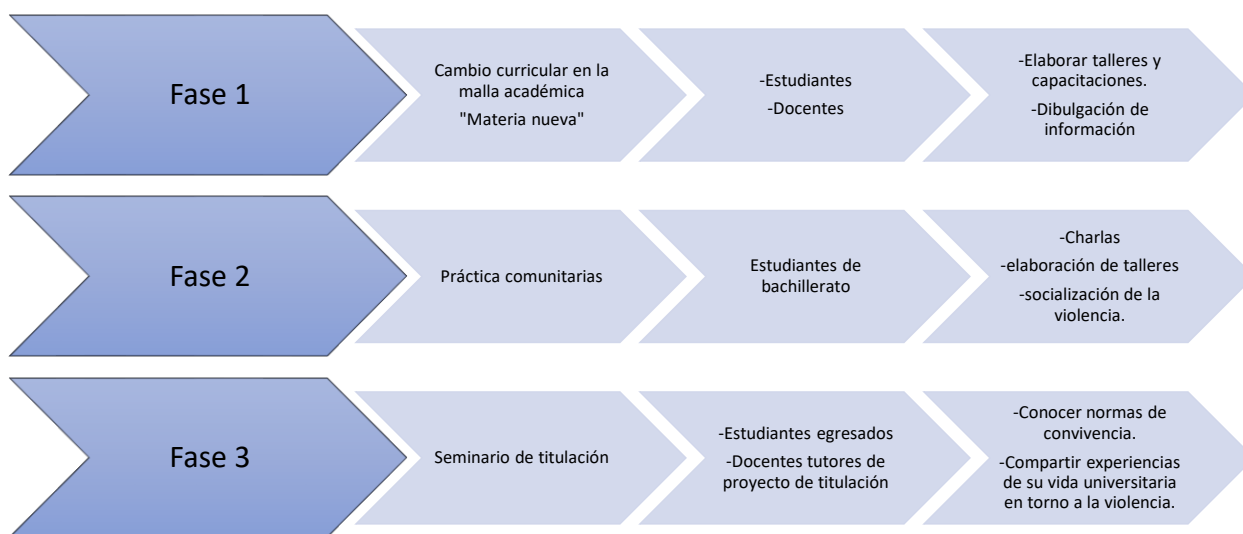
Fase 1

Cambio curricular en la malla académica "Materia nueva"

-Estudiantes
-Docentes

-Elaborar talleres y capacitaciones.
-Dibulgación de información

Fase 2

Práctica comunitarias

Estudiantes de bachillerato

-Charlas
-elaboración de talleres
-socialización de la violencia.

Fase 3

Seminario de titulación

-Estudiantes egresados
-Docentes tutores de proyecto de titulación

-Conocer normas de convivencia.
-Compartir experiencias de su vida universitaria en torno a la violencia.